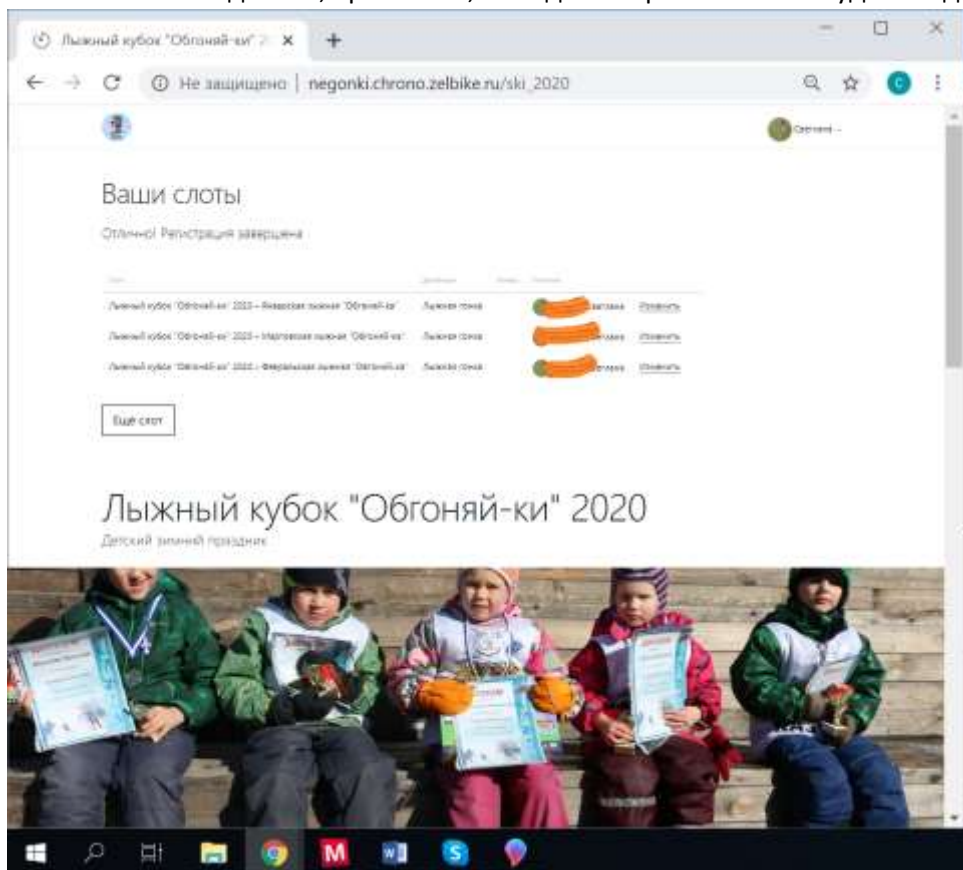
Лыжный кубок "Обгоняй-ки" 2 ×
+

Не защищено | negonki.chrono.zelbike.ru/ski_2020

Светлана

Ваши слоты

Отлично! Регистрация завершена

| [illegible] | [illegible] | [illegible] | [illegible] | |
|---|---|---|---|---|
| Лыжный кубок "Обгоняй-ки" 2020 – Январская лыжная "Обгоняй-ка" | Лыжная гонка | | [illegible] | Изменить |
| Лыжный кубок "Обгоняй-ки" 2020 – Мартовская лыжная "Обгоняй-ка" | Лыжная гонка | | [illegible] | Изменить |
| Лыжный кубок "Обгоняй-ки" 2020 – Февральская лыжная "Обгоняй-ка" | Лыжная гонка | | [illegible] | Изменить |

Ещё слот

Лыжный кубок "Обгоняй-ки" 2020

Детский зимний праздник